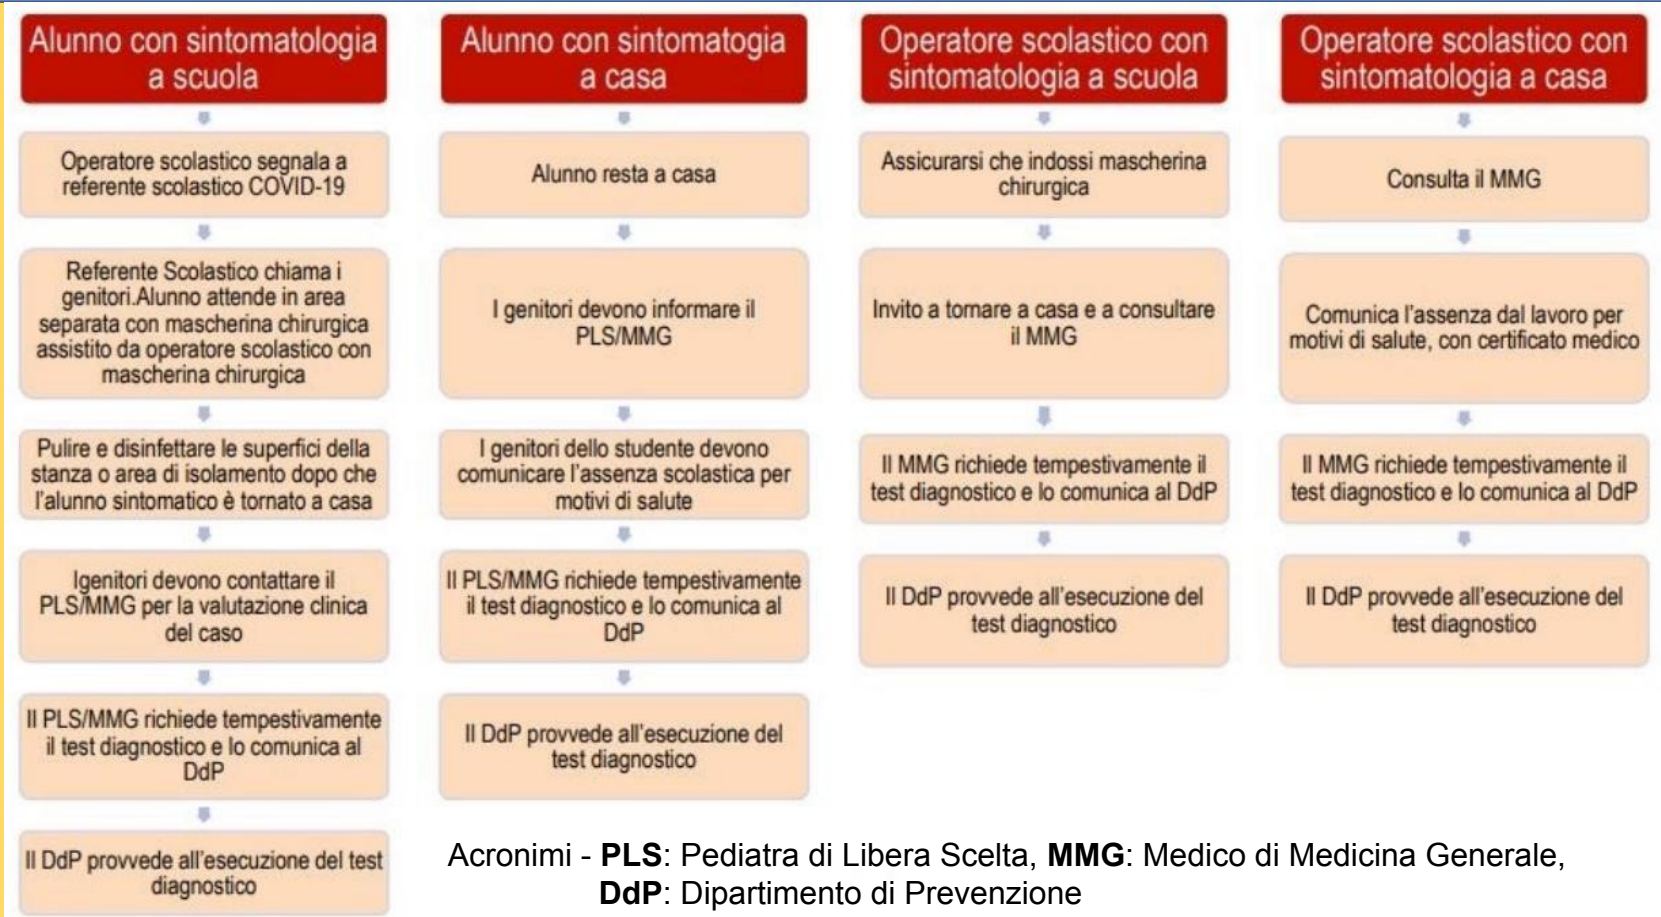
Alunno con sintomatologia a scuola

Operatore scolastico segnala a referente scolastico COVID-19

Referente Scolastico chiama i genitori.Alunno attende in area separata con mascherina chirurgica assistito da operatore scolastico con mascherina chirurgica

Pulire e disinfettare le superfici della stanza o area di isolamento dopo che l'alunno sintomatico è tornato a casa

Igenitori devono contattare il PLS/MMG per la valutazione clinica del caso

Il PLS/MMG richiede tempestivamente il test diagnostico e lo comunica al DdP

Il DdP provvede all'esecuzione del test diagnostico

Alunno con sintomatogia a casa

Alunno resta a casa

I genitori devono informare il PLS/MMG

I genitori dello studente devono comunicare l'assenza scolastica per motivi di salute

Il PLS/MMG richiede tempestivamente il test diagnostico e lo comunica al DdP

Il DdP provvede all'esecuzione del test diagnostico

Operatore scolastico con sintomatologia a scuola

Assicurarsi che indossi mascherina chirurgica

Invito a tornare a casa e a consultare il MMG

Il MMG richiede tempestivamente il test diagnostico e lo comunica al DdP

Il DdP provvede all'esecuzione del test diagnostico

Operatore scolastico con sintomatologia a casa

Consulta il MMG

Comunica l'assenza dal lavoro per motivi di salute, con certificato medico

Il MMG richiede tempestivamente il test diagnostico e lo comunica al DdP

Il DdP provvede all'esecuzione del test diagnostico

Acronimi - **PLS**: Pediatra di Libera Scelta, **MMG**: Medico di Medicina Generale, **DdP**: Dipartimento di Prevenzione